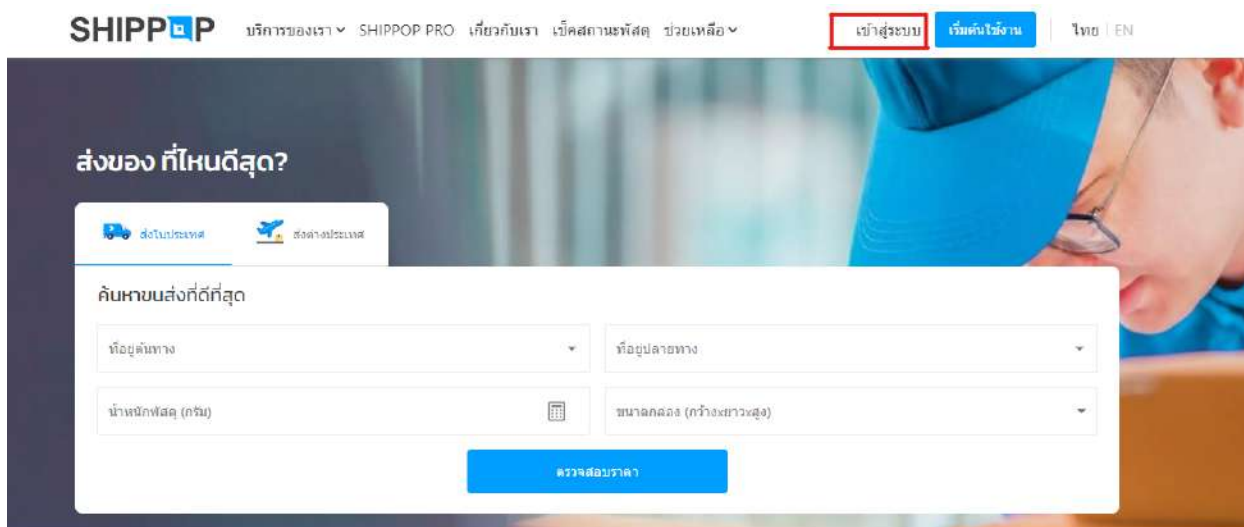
SHIPPOP บริการของเรา SHIPPOP PRO เกี่ยวกับเรา เช็คสถานะพัสดุ ช่วยเหลือ เข้าสู่ระบบ เริ่มต้นใช้งาน ไทย | EN

ส่งของ ที่ไหนดีสุด?

ส่งในประเทศ ส่งต่างประเทศ

ค้นหาขนส่งที่ดีที่สุด

ที่อยู่ต้นทาง

ที่อยู่ปลายทาง

น้ำหนักพัสดุ (กรัม)

ขนาดกล่อง (กว้างxยาวxสูง)

ตรวจสอบราคา